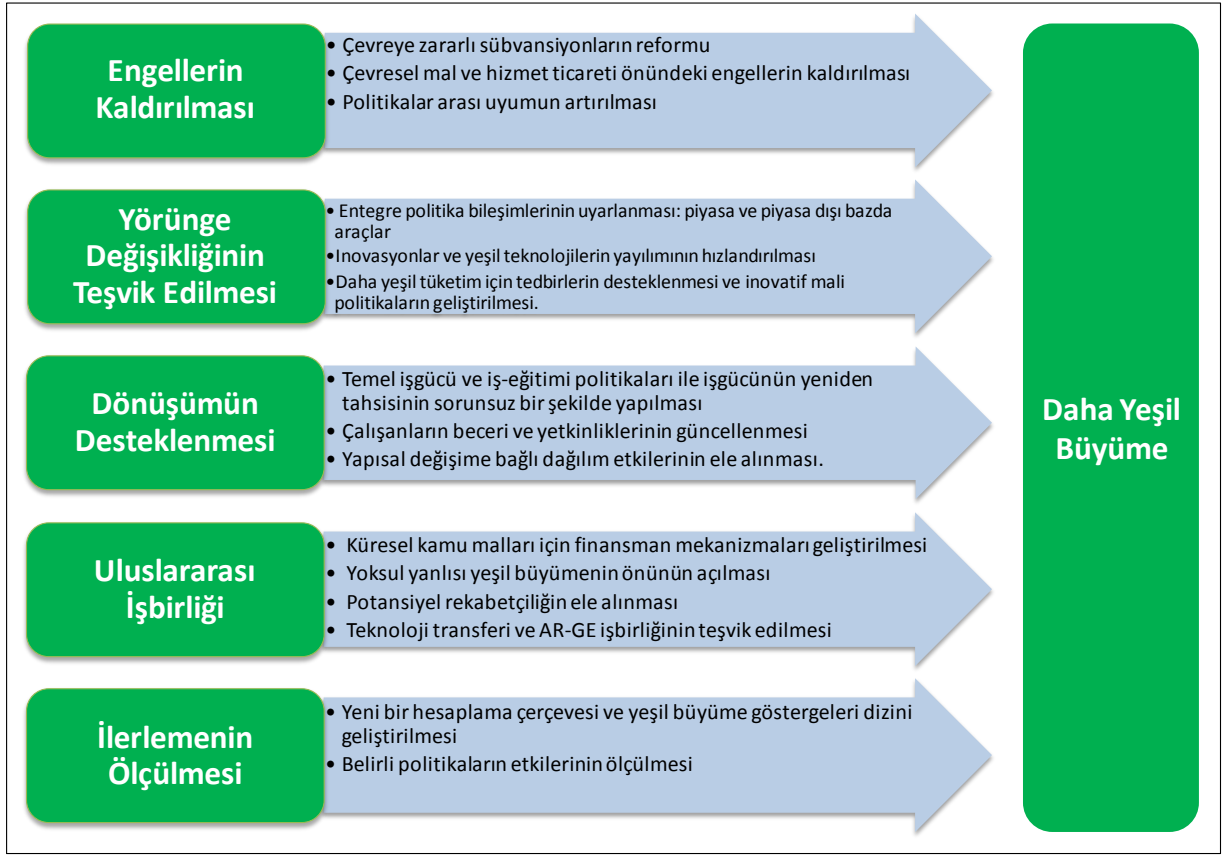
Engellerin Kaldırılması

• Çevreye zararlı sübvansiyonların reformu
• Çevresel mal ve hizmet ticareti önündeki engellerin kaldırılması
• Politikalar arası uyumun artırılması

Yörünge Değişikliğinin Teşvik Edilmesi

• Entegre politika bileşimlerinin uyarlanması: piyasa ve piyasa dışı bazda araçlar
• İnovasyonlar ve yeşil teknolojilerin yayılımının hızlandırılması
• Daha yeşil tüketim için tedbirlerin desteklenmesi ve inovatif mali politikaların geliştirilmesi.

Dönüşümün Desteklenmesi

• Temel işgücü ve iş-eğitimi politikaları ile işgücünün yeniden tahsisinin sorunsuz bir şekilde yapılması
• Çalışanların beceri ve yetkinliklerinin güncellenmesi
• Yapısal değişime bağlı dağılım etkilerinin ele alınması.

Uluslararası İşbirliği

• Küresel kamu malları için finansman mekanizmaları geliştirilmesi
• Yoksul yanlısı yeşil büyümenin önünün açılması
• Potansiyel rekabetçiliğin ele alınması
• Teknoloji transferi ve AR-GE işbirliğinin teşvik edilmesi

İlerlemenin Ölçülmesi

• Yeni bir hesaplama çerçevesi ve yeşil büyüme göstergeleri dizini geliştirilmesi
• Belirli politikaların etkilerinin ölçülmesi

Daha Yeşil Büyüme